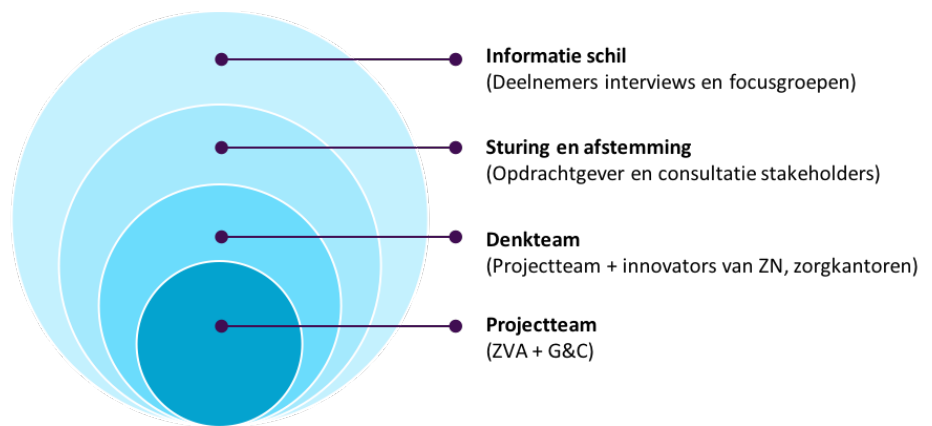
Informatie schil
(Deelnemers interviews en focusgroepen)

Sturing en afstemming
(Opdrachtgever en consultatie stakeholders)

Denkteam
(Projectteam + innovators van ZN, zorgkantoren)

Projectteam
(ZVA + G&C)